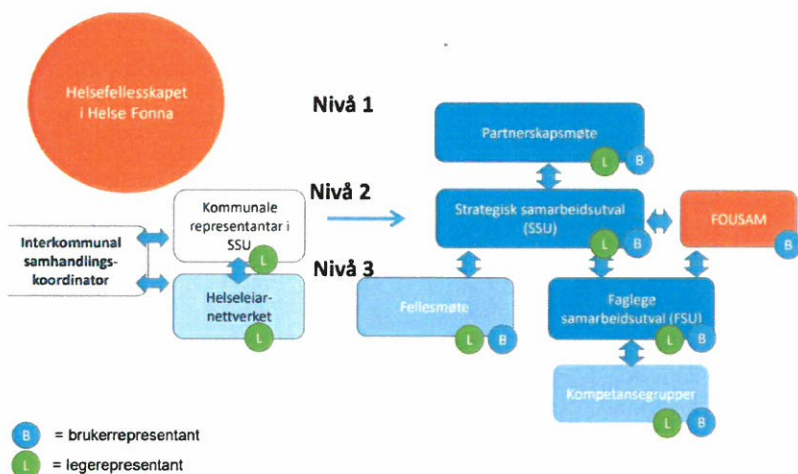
Helsefellesskapet i Helse Fonna

Nivå 1

Partnerskapsmøte

L B

Nivå 2

Kommunale representantar i SSU

L

Strategisk samarbeidsutval (SSU)

L B

FOUSAM

B

Interkommunal samhandlings-koordinator

Nivå 3

Helseleiar-nettverket

L

Fellesmøte

L B

Faglege samarbeidsutval (FSU)

L B

Kompetansegrupper

L B

B = brukerrepresentant

L = legerepresentant